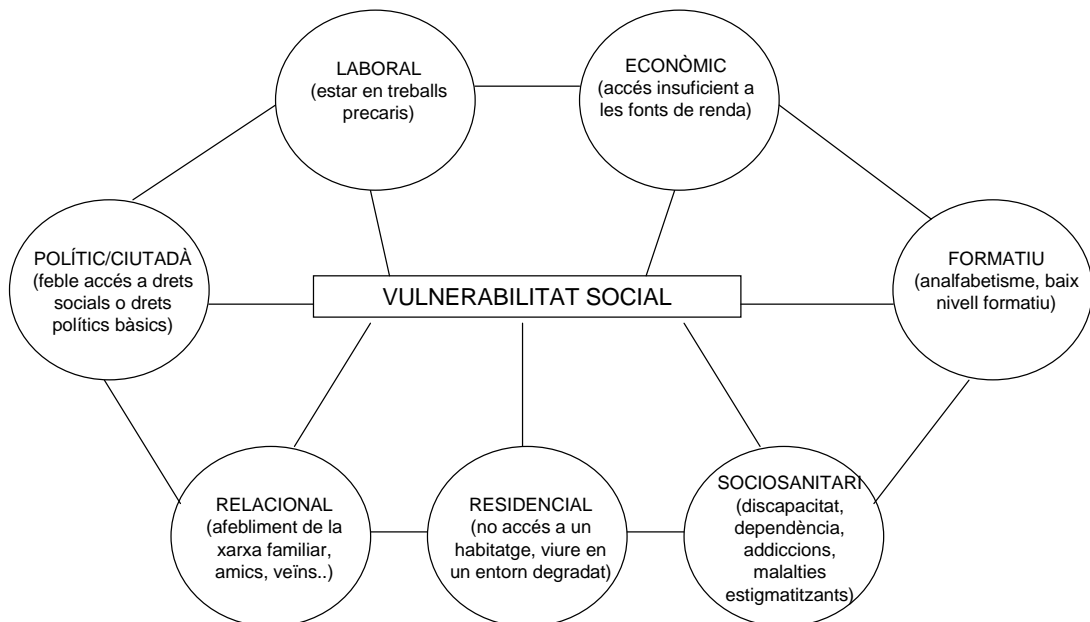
LABORAL
(estar en treballs precaris)

ECONÒMIC
(accés insuficient a les fonts de renda)

POLÍTIC/CIUTADÀ
(feble accés a drets socials o drets polítics bàsics)

VULNERABILITAT SOCIAL

FORMATIU
(analfabetisme, baix nivell formatiu)

RELACIONAL
(afebliment de la xarxa familiar, amics, veïns..)

RESIDENCIAL
(no accés a un habitatge, viure en un entorn degradat)

SOCIOSANITARI
(discapacitat, dependència, addiccions, malalties estigmatitzants)